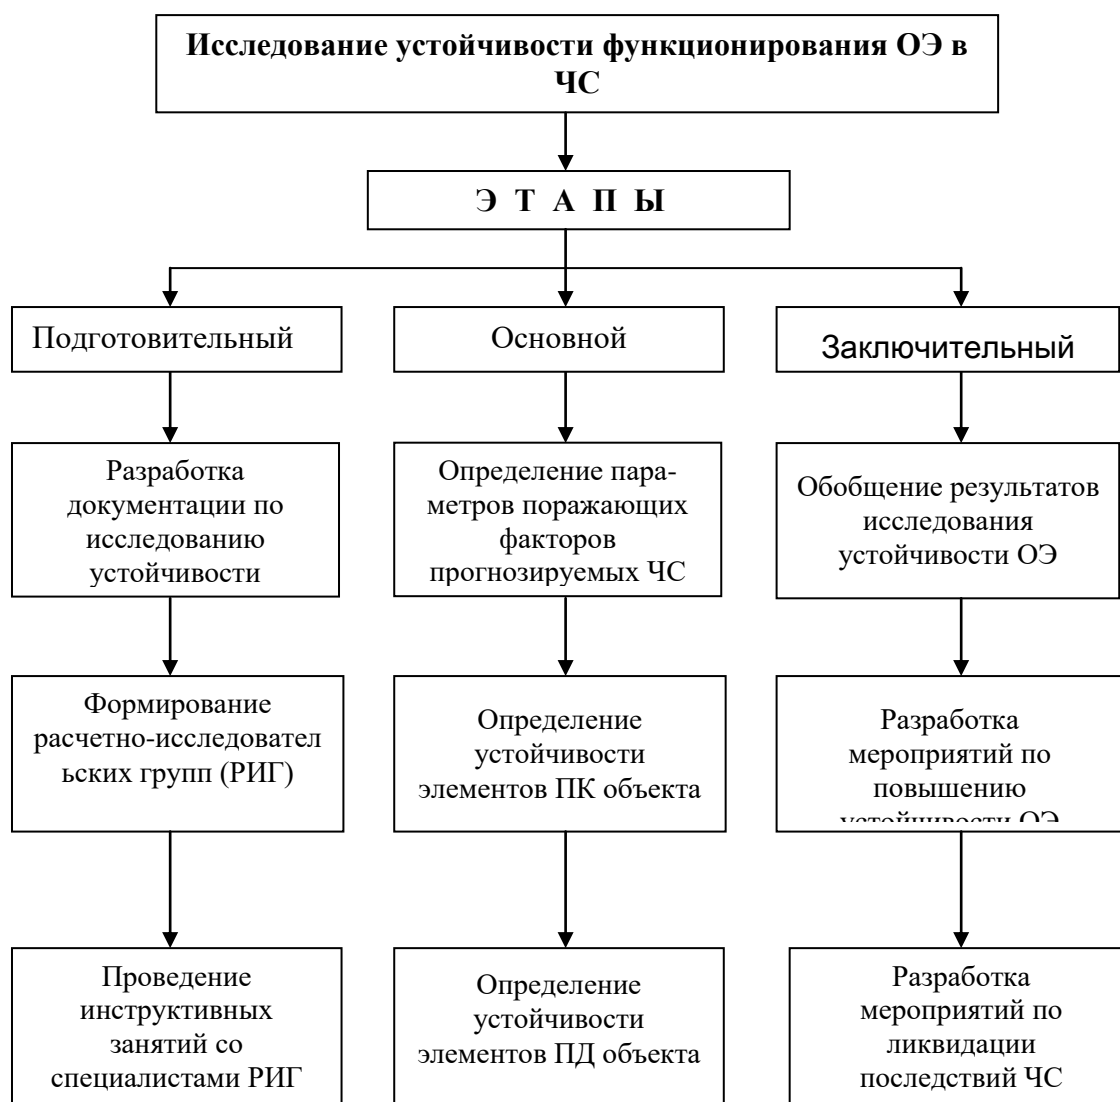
Исследование устойчивости функционирования ОЭ в ЧС

Э Т А П Ы

Подготовительный

Разработка документации по исследованию устойчивости

Формирование расчетно-исследовательских групп (РИГ)

Проведение инструктивных занятий со специалистами РИГ

Основной

Определение параметров поражающих факторов прогнозируемых ЧС

Определение устойчивости элементов ПК объекта

Определение устойчивости элементов ПД объекта

Заключительный

Обобщение результатов исследования устойчивости ОЭ

Разработка мероприятий по повышению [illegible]

Разработка мероприятий по ликвидации последствий ЧС